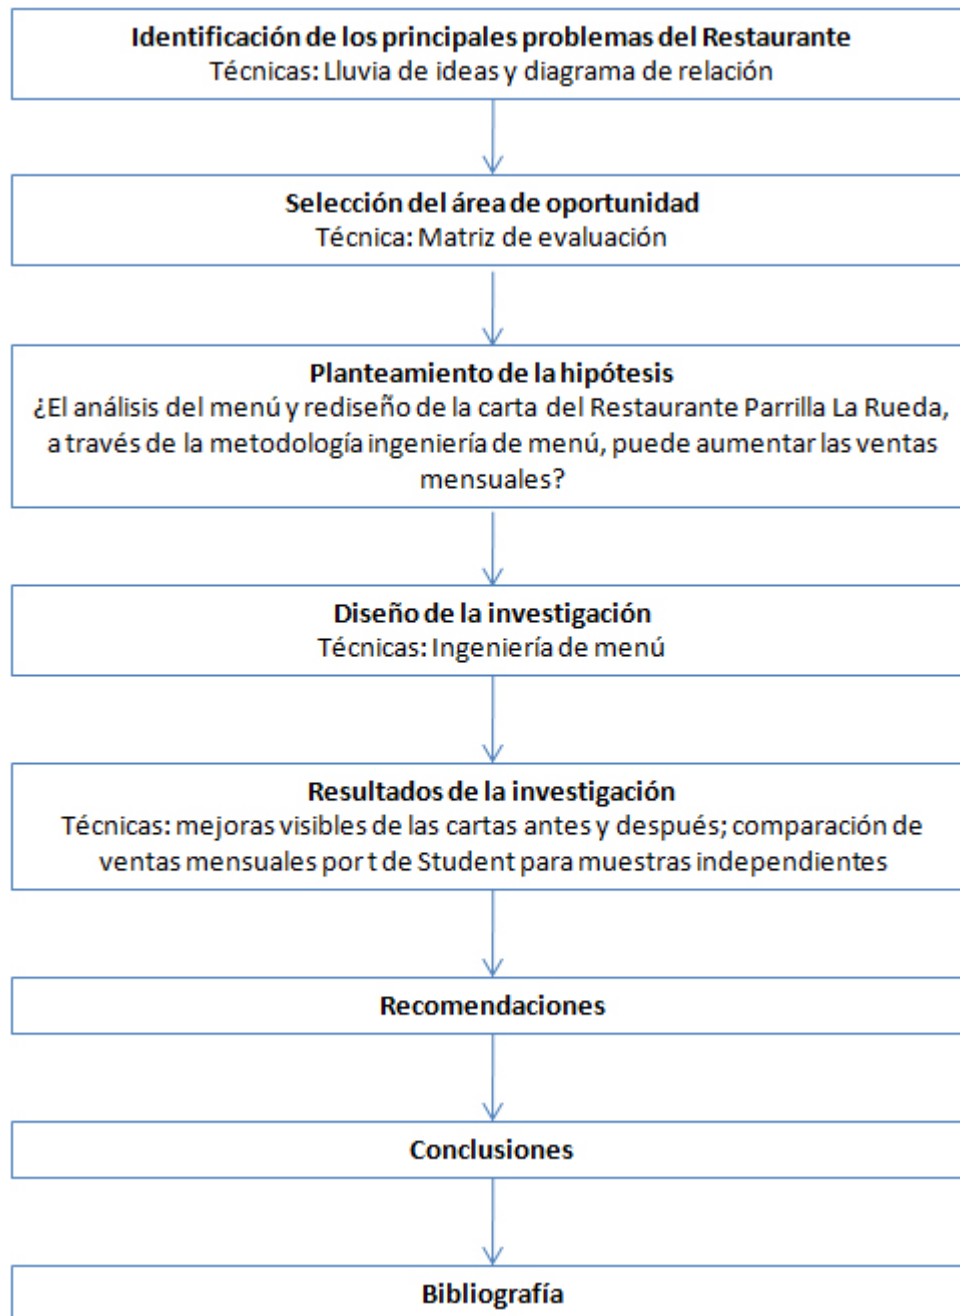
Identificación de los principales problemas del Restaurante
Técnicas: Lluvia de ideas y diagrama de relación

Selección del área de oportunidad
Técnica: Matriz de evaluación

Planteamiento de la hipótesis
¿El análisis del menú y rediseño de la carta del Restaurante Parrilla La Rueda, a través de la metodología ingeniería de menú, puede aumentar las ventas mensuales?

Diseño de la investigación
Técnicas: Ingeniería de menú

Resultados de la investigación
Técnicas: mejoras visibles de las cartas antes y después; comparación de ventas mensuales por t de Student para muestras independientes

Recomendaciones

Conclusiones

Bibliografía